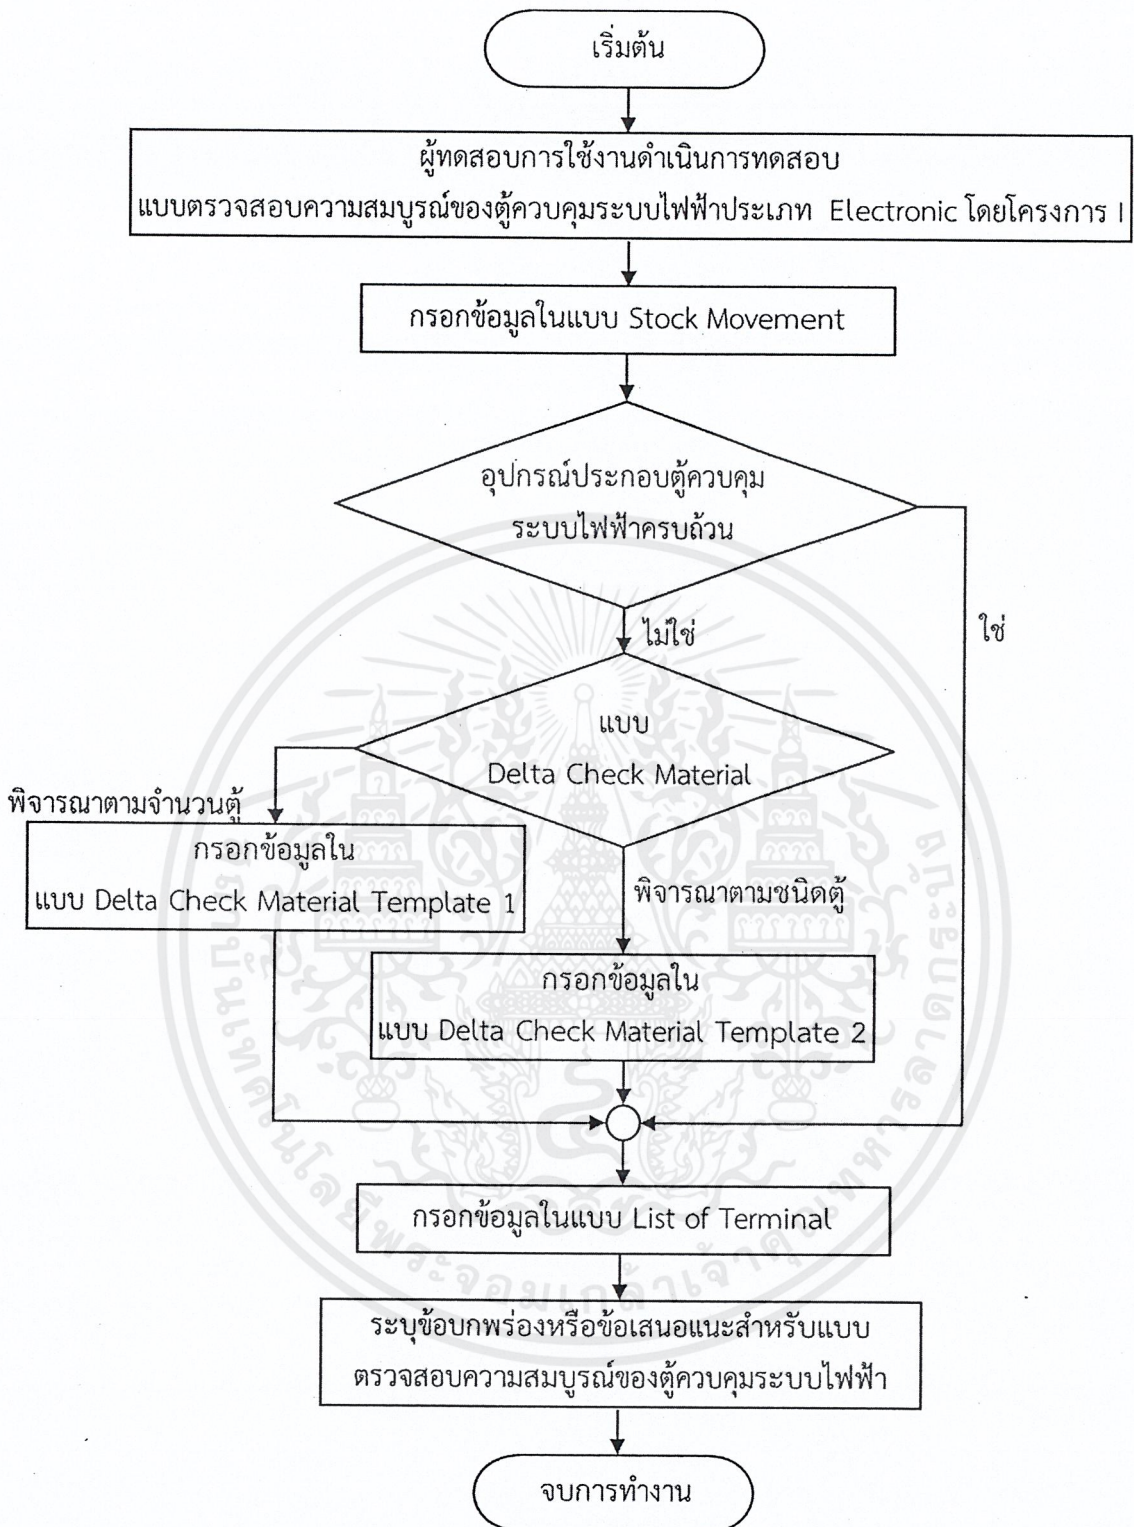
เริ่มต้น

ผู้ทดสอบการใช้งานดำเนินการทดสอบ
แบบตรวจสอบความสมบูรณ์ของตู้ควบคุมระบบไฟฟ้าประเภท Electronic โดยโครงการ I

กรอกข้อมูลในแบบ Stock Movement

อุปกรณ์ประกอบตู้ควบคุม
ระบบไฟฟ้าครบถ้วน

ไม่ใช่

ใช่

แบบ
Delta Check Material

พิจารณาตามจำนวนตู้

กรอกข้อมูลใน
แบบ Delta Check Material Template 1

พิจารณาตามชนิดตู้

กรอกข้อมูลใน
แบบ Delta Check Material Template 2

กรอกข้อมูลในแบบ List of Terminal

ระบุข้อบกพร่องหรือข้อเสนอแนะสำหรับแบบ
ตรวจสอบความสมบูรณ์ของตู้ควบคุมระบบไฟฟ้า

จบการทำงาน